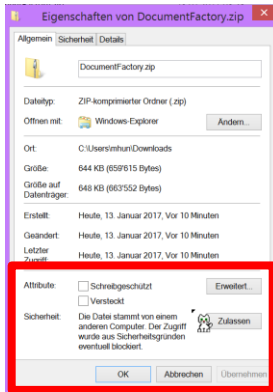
Eigenschaften von DocumentFactory.zip

Allgemein | Sicherheit | Details

DocumentFactory.zip

Dateityp: ZIP-komprimierter Ordner (.zip)

Öffnen mit: Windows-Explorer | Ändern...

Ort: C:\Users\mhun\Downloads

Größe: 644 KB (659'615 Bytes)

Größe auf Datenträger: 648 KB (663'552 Bytes)

Erstellt: Heute, 13. Januar 2017, Vor 10 Minuten

Geändert: Heute, 13. Januar 2017, Vor 10 Minuten

Letzter Zugriff: Heute, 13. Januar 2017, Vor 10 Minuten

Attribute: Schreibgeschützt | Versteckt | Erweitert...

Sicherheit: Die Datei stammt von einem anderen Computer. Der Zugriff wurde aus Sicherheitsgründen eventuell blockiert. | Zulassen

OK | Abbrechen | Übernehmen